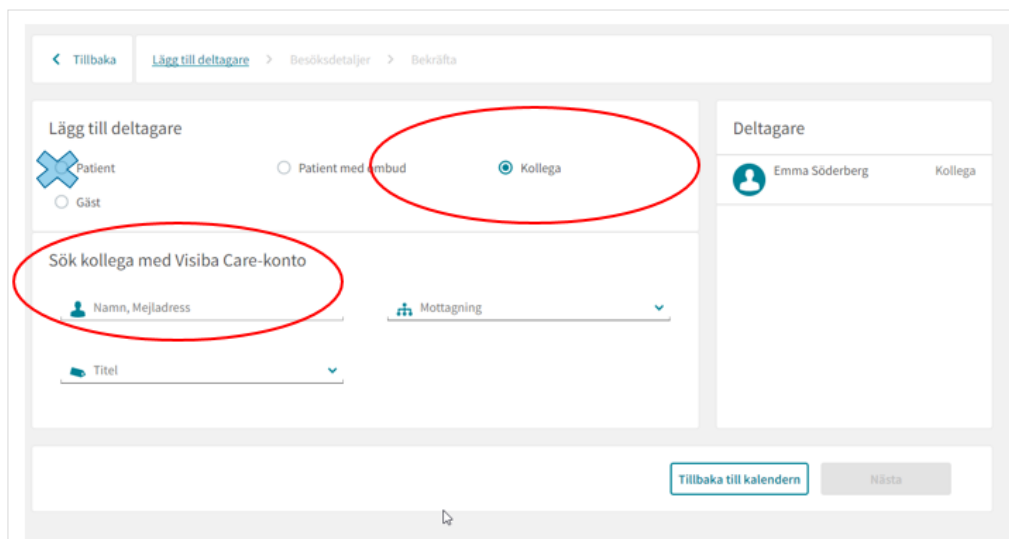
Tillbaka
Lägg till deltagare > Besöksdetaljer > Bekräfta

Lägg till deltagare

Patient
Patient med ombud
Kollega
Gäst

Sök kollega med Visiba Care-konto

Namn, Mejladress
Mottagning
Titel

Deltagare

Emma Söderberg Kollega

Tillbaka till kalendern
Nästa